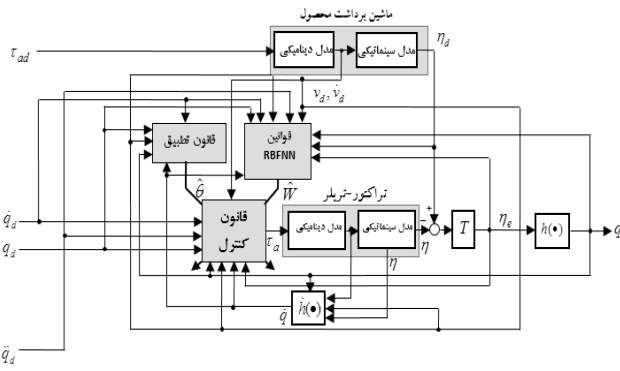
ماشین برداشت محصول

$\tau_{ad}$

مدل دینامیکی

مدل سینماتیکی

$\eta_d$

$v_d, \dot{v}_d$

قانون تطبیق

قوانین RBFNN

$\hat{\theta}$

$\hat{W}$

تراکتور-تریلر

$\dot{q}_d$

$q_d$

قانون کنترل

$\tau_a$

مدل دینامیکی

مدل سینماتیکی

$-$

$+$

$\eta$

$T$

$\eta_e$

$h(\bullet)$

$q$

$\eta$

$\dot{q}$

$\dot{h}(\bullet)$

$\ddot{q}_d$